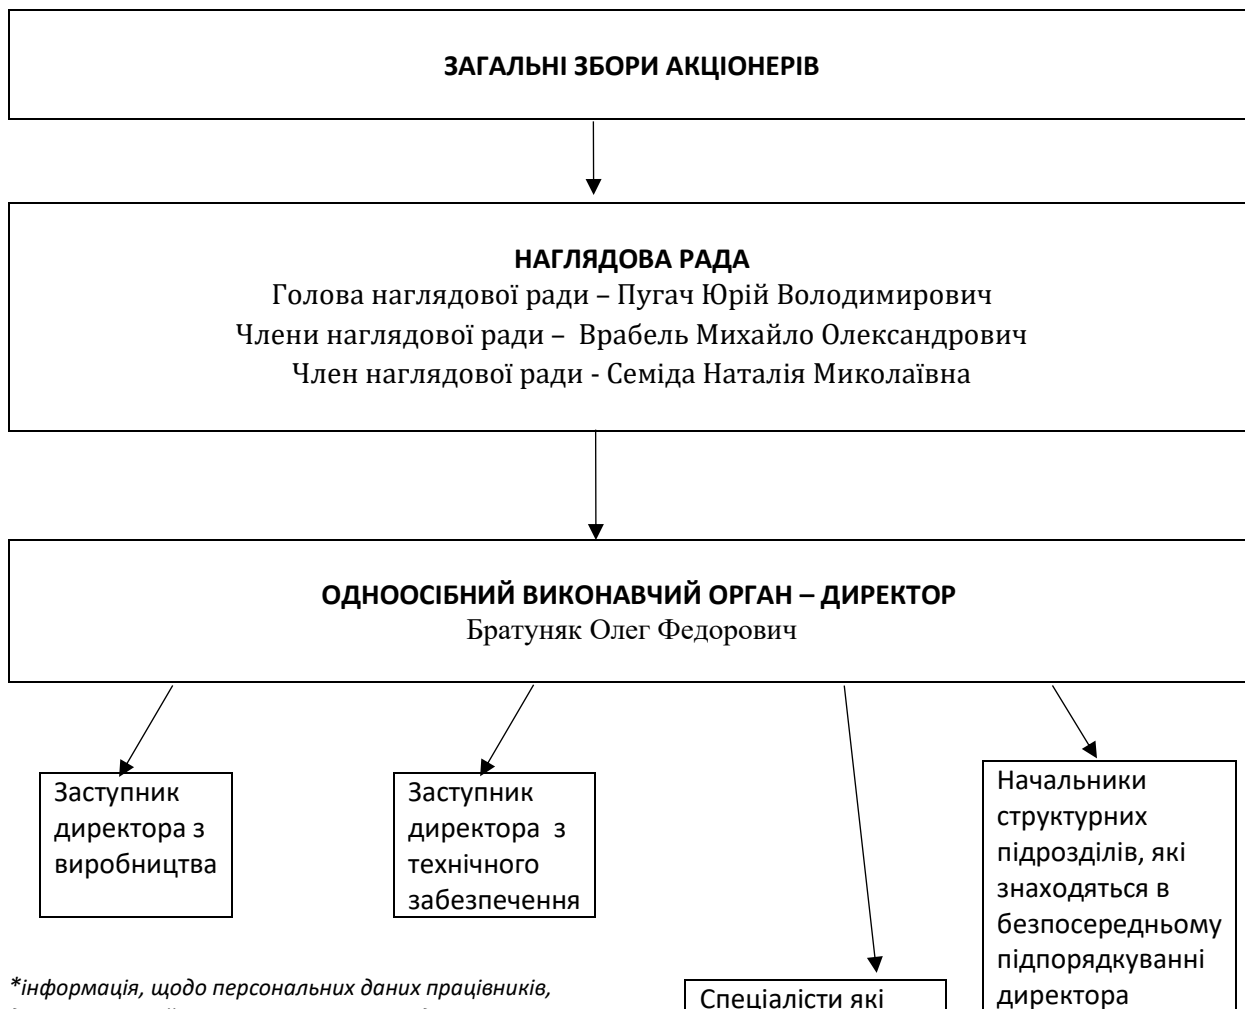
ЗАГАЛЬНІ ЗБОРИ АКЦІОНЕРІВ

НАГЛЯДОВА РАДА
Голова наглядової ради – Пугач Юрій Володимирович
Члени наглядової ради – Врабель Михайло Олександрович
Член наглядової ради - Семіда Наталія Миколаївна

ОДНООСІБНИЙ ВИКОНАВЧИЙ ОРГАН – ДИРЕКТОР
Братуняк Олег Федорович

Заступник директора з виробництва

Заступник директора з технічного забезпечення

Начальники структурних підрозділів, які знаходяться в безпосередньому підпорядкуванні директора

*інформація, щодо персональних даних працівників,

Спеціалісти які